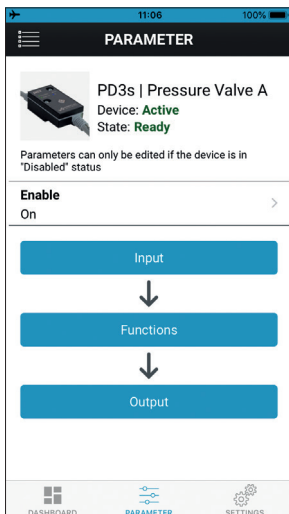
11:06
100%

PARAMETER

PD3s | Pressure Valve A
Device: Active
State: Ready

Parameters can only be edited if the device is in "Disabled" status

Enable
On

Input

Functions

Output

DASHBOARD
PARAMETER
SETTINGS